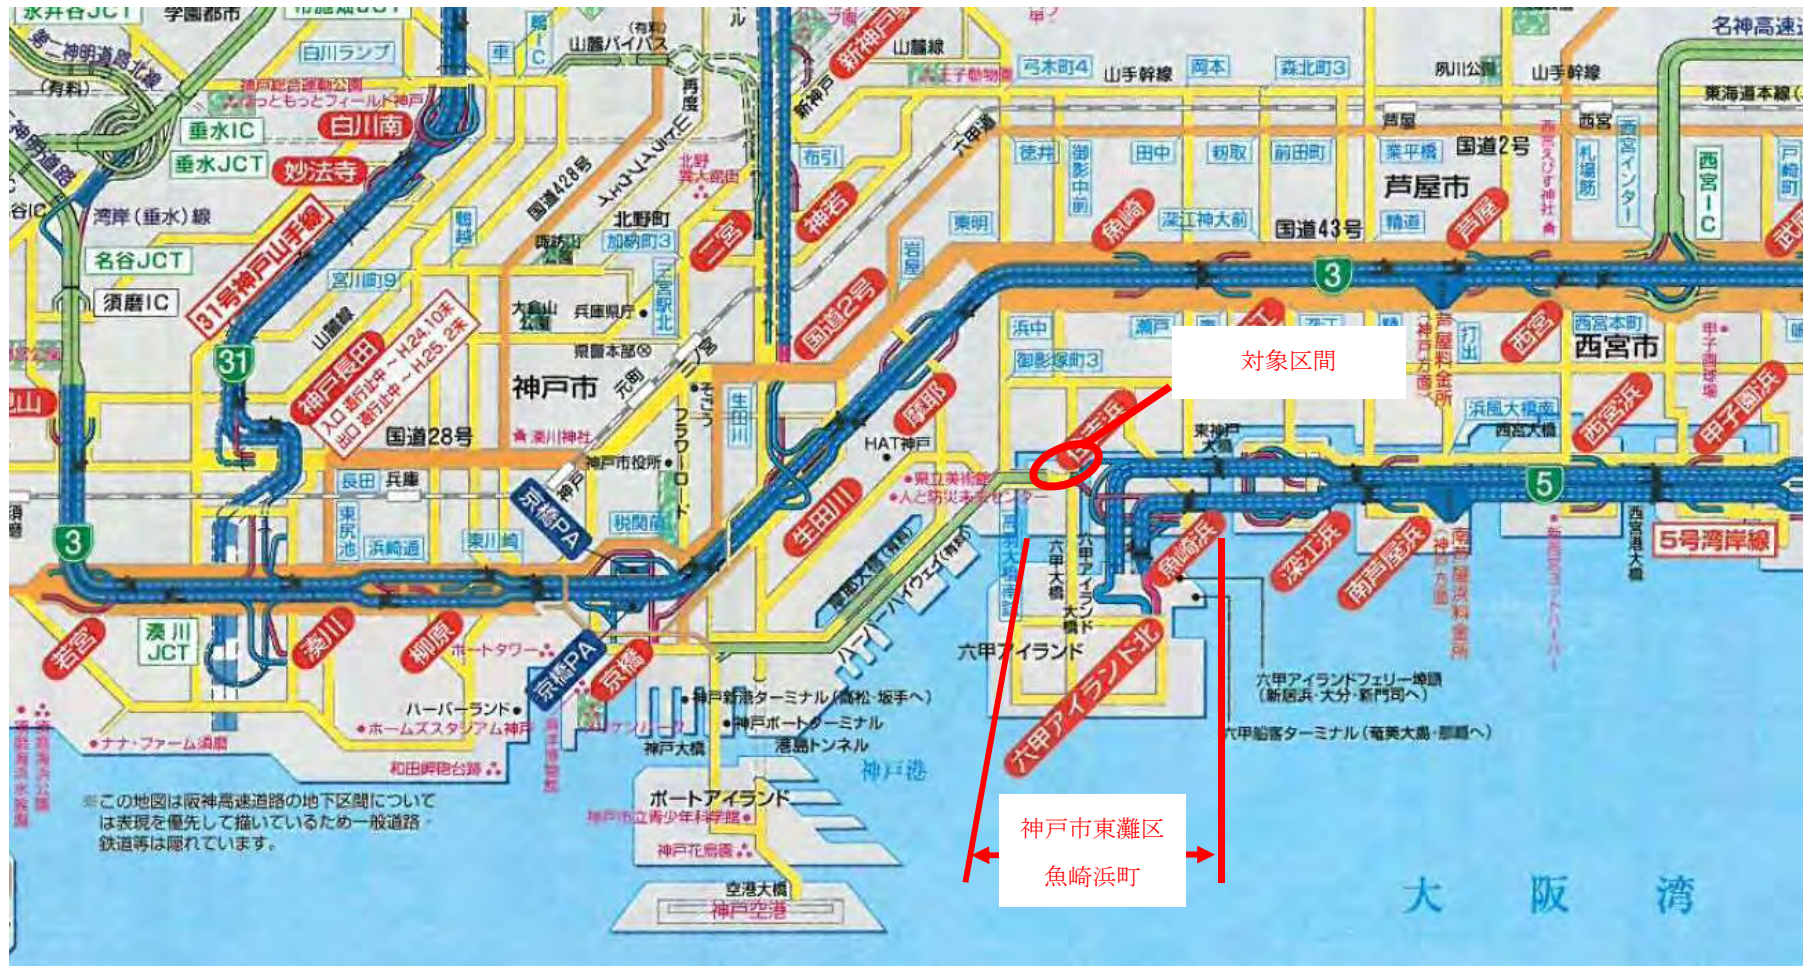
永井谷JCT
学園都市
第二神明道路北線
(有料)
神明道路
白川ランプ
神戸総合運動公園
ほっともっとフィールド神戸
白川南
垂水IC
垂水JCT
妙法寺
湾岸(垂水)線
名谷JCT
須磨IC
31号神戸山手線
31
神戸長田
入口 通行止中～H24.10末
出口 通行止中～H25.2末
山麓線
宮川町9
国道28号
長田
兵庫
東尻池
浜崎通
3
湊川JCT
若宮
湊川
柳原
ポートタワー
ハーバーランド
ホームズスタジアム神戸
ナナ・ファーム須磨
和田岬砲台跡
※この地図は阪神高速道路の地下区間については表現を優先して描いているため一般道路・鉄道等は隠れています。
京橋PA
京橋
山麓バイパス
(有料)
再度ドライブウェイ
国道428号
北野異人館
北野町
加納町3
西武山公園
大倉山公園
兵庫県庁
県警本部
神戸市
元町
湊川神社
神戸市役所
三宮
そごう
フラワーロード
生田川
税関前
東川崎
神戸大橋
神戸新港ターミナル(高松・坂手へ)
神戸ポートターミナル
港島トンネル
神戸港
ポートアイランド
神戸市立青少年科学館
神戸花鳥園
空港大橋
神戸空港
新神戸
山陽線
王子動物園
布引
神若
国道2号
六甲道
摩耶
HAT神戸
県立美術館
人と防災未来センター
生田川
ハーバーハイウェイ(有料)
摩耶大橋(有料)
徳井
御影中町
田中
森北町3
前田町
弓木町4
山手幹線
岡本
住吉
深江神大前
魚崎
浜中
瀬戸
御影塚町3
対象区間
東神戸大橋
住吉浜
六甲大橋
六甲アイランド大橋
六甲アイランド
六甲アイランド北
魚崎浜
深江浜
六甲アイランドフェリー埠頭
(新居浜・大分・新門司へ)
六甲船客ターミナル(奄美大島・那覇へ)
神戸市東灘区
魚崎浜町
夙川公園
山手幹線
芦屋
業平橋
国道2号
芦屋市
精道
国道43号
芦屋
3
芦屋料金所
神戸方面
打出
西宮
西宮本町
西宮市
浜風大橋南
西宮大橋
西宮浜
南芦屋浜
南芦屋浜料金所
神戸方面
新西宮ヨットハーバー
5
西宮浜大橋
5号湾岸線
西宮えびす神社
札場筋
西宮インター
西宮IC
甲子園球場
甲子園浜
名神高速
東海道本線
西宮
戸崎町
武
大阪湾